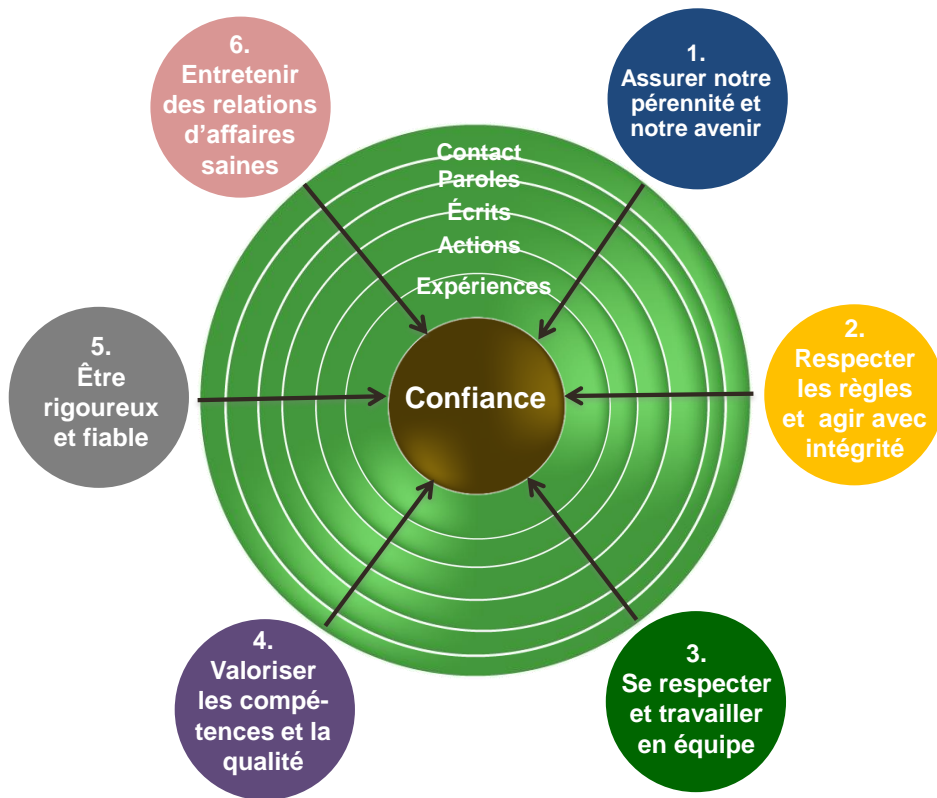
6.
Entretenir des relations d’affaires saines

1.
Assurer notre pérennité et notre avenir

Contact
Paroles
Écrits
Actions
Expériences

Confiance

5.
Être rigoureux et fiable

2.
Respecter les règles et agir avec intégrité

4.
Valoriser les compétences et la qualité

3.
Se respecter et travailler en équipe